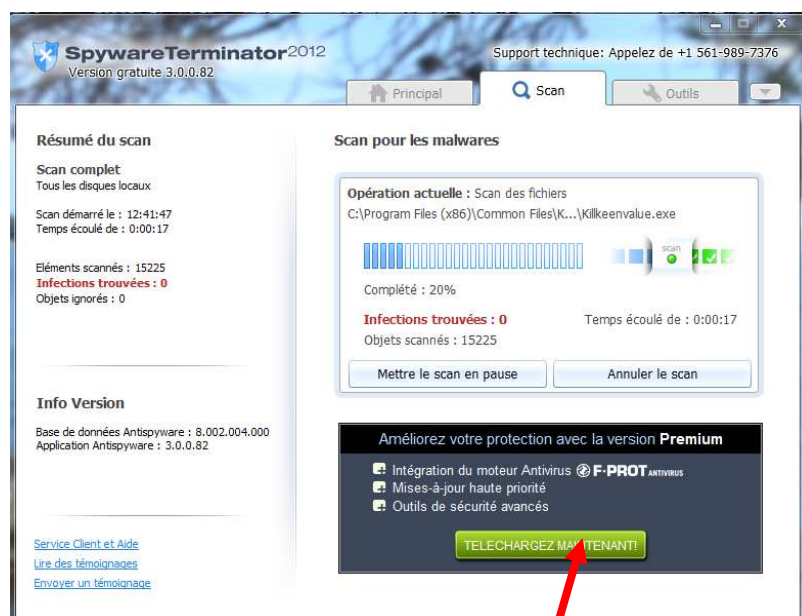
SpywareTerminator2012
Version gratuite 3.0.0.82

Support technique: Appelez de +1 561-989-7376

Principal
Scan
Outils

Résumé du scan

Scan complet
Tous les disques locaux

Scan démarré le : 12:41:47
Temps écoulé de : 0:00:17

Eléments scannés : 15225
Infections trouvées : 0
Objets ignorés : 0

Info Version

Base de données Antispyware : 8.002.004.000
Application Antispyware : 3.0.0.82

Service Client et Aide
Lire des témoignages
Envoyer un témoignage

Scan pour les malwares

Opération actuelle : Scan des fichiers
C:\Program Files (x86)\Common Files\K...\Killkeenvalue.exe

scan

Complété : 20%

Infections trouvées : 0
Temps écoulé de : 0:00:17
Objets scannés : 15225

Mettre le scan en pause
Annuler le scan

Améliorez votre protection avec la version Premium

Intégration du moteur Antivirus F-PROT ANTIVIRUS
Mises-à-jour haute priorité
Outils de sécurité avancés

TELECHARGEZ MA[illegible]TENANT!